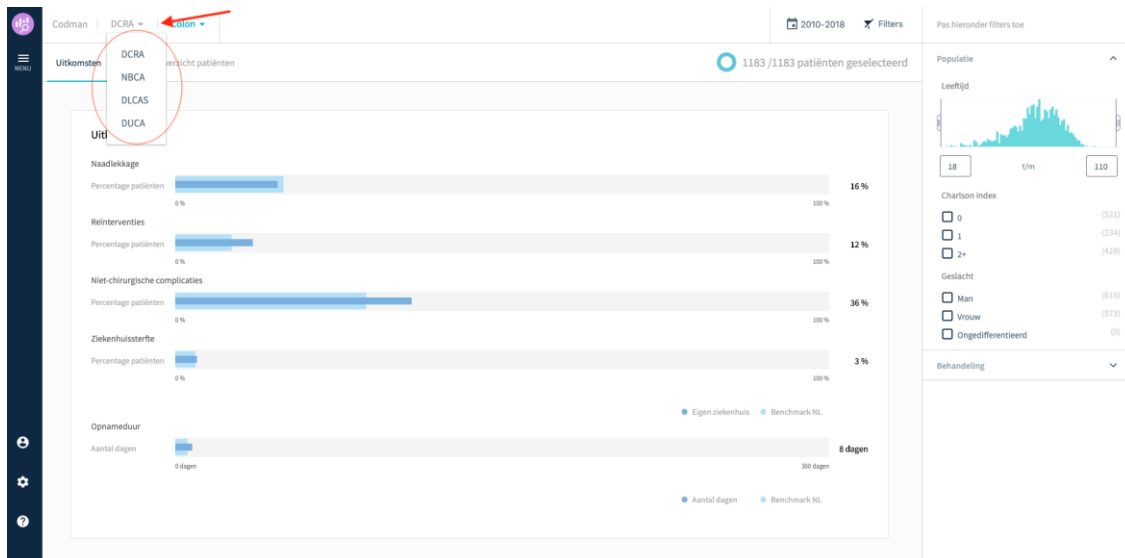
Codman | DCRA Colon

2010-2018 Filters

Pas hieronder filters toe

MENU

DCRA
NBCA
DLCAS
DUCA

Uitkomsten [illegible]erzicht patiënten

1183 /1183 patiënten geselecteerd

Uit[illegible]

Naadlekkage
Percentage patiënten 16 %
0 % 100 %

Reïnterventies
Percentage patiënten 12 %
0 % 100 %

Niet-chirurgische complicaties
Percentage patiënten 36 %
0 % 100 %

Ziekenhuissterfte
Percentage patiënten 3 %
0 % 100 %

Eigen ziekenhuis Benchmark NL

Opnameduur
Aantal dagen 8 dagen
0 dagen 300 dagen

Aantal dagen Benchmark NL

Populatie

Leeftijd

18 t/m 110

Charlson index
0 (521)
1 (234)
2+ (428)

Geslacht
Man (610)
Vrouw (573)
Ongedifferentieerd (0)

Behandeling